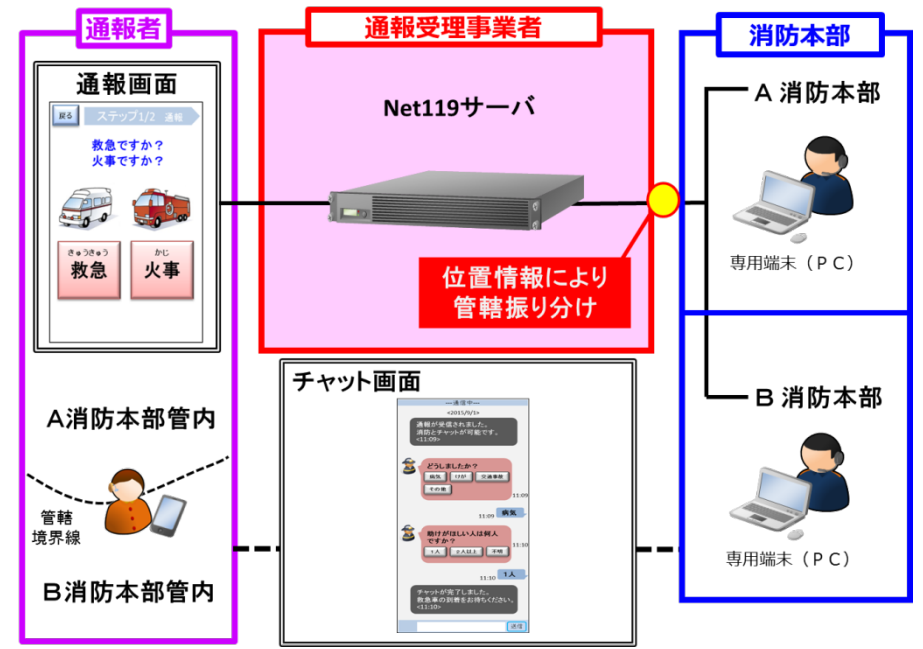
通報者

通報画面

戻る ステップ1/2 通報

救急ですか？
火事ですか？

きゅうきゅう
救急

かじ
火事

A消防本部管内

管轄
境界線

B消防本部管内

通報受理事業者

Net119サーバ

位置情報により
管轄振り分け

チャット画面

通信中

<2015/9/1>

通報が受信されました。
救急とチャットが可能です。
<11:09>

どうしましたか？
病気 けが 交通事故
その他

11:09

11:09 病気

助けがほしい人は何人ですか？
1人 2人以上 不明

11:10

11:10 1人

チャットが完了しました。
救急車の到着をお待ちください。
<11:10>

送信

消防本部

A 消防本部

専用端末（ＰＣ）

B 消防本部

専用端末（ＰＣ）